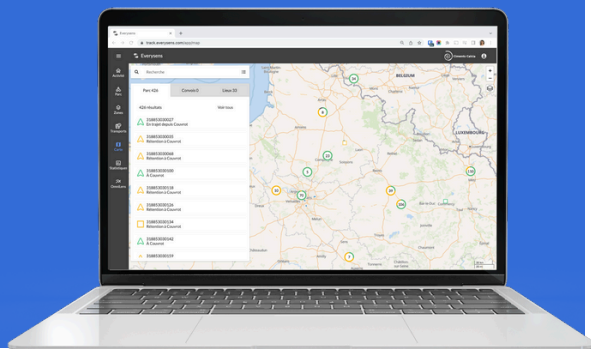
Eversens

track.eversens.com/app/map

Eversens

Recherche

Parc 426

Convoie 0

Lieux 33

426 résultats

Voir tous

21085530027
En trajet depuis Couvrot

21085530035
Rétention à Couvrot

21085530068
Rétention à Couvrot

21085530100
À Couvrot

21085530118
Rétention à Couvrot

21085530126
Rétention à Couvrot

21085530134
Rétention à Couvrot

21085530142
À Couvrot

21085530159

BELGIUM

LUXEMBOURG

Accueil

Parc

Zones

Transports

Carte

Statistiques

OmniLens